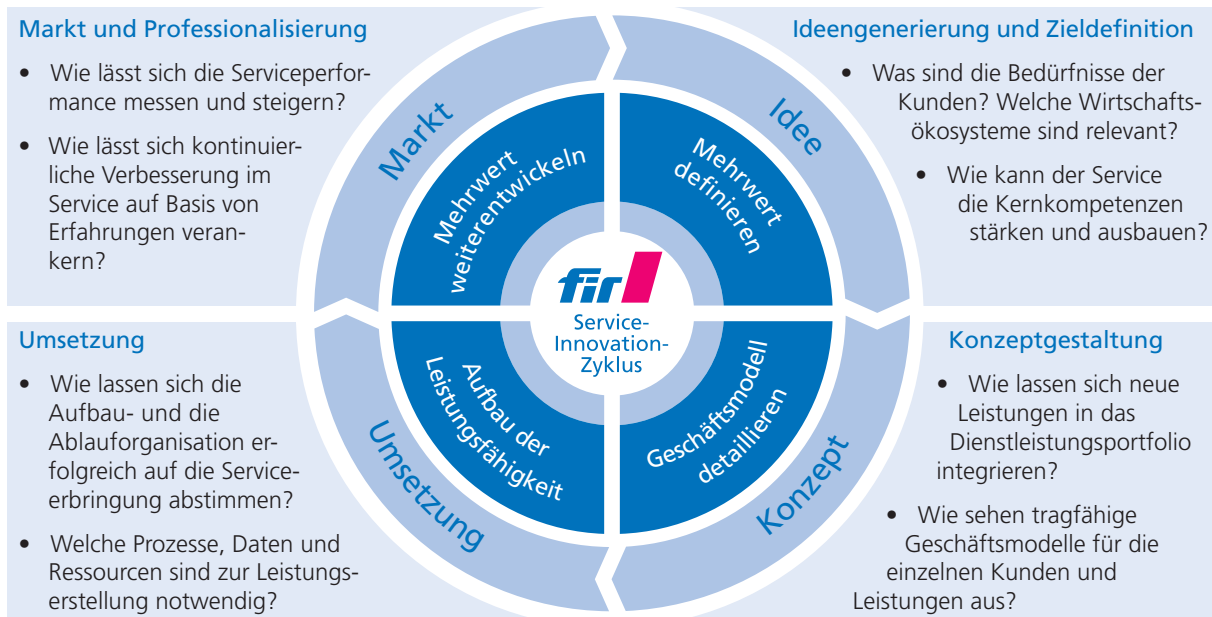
Markt und Professionalisierung

• Wie lässt sich die Serviceperformance messen und steigern?

• Wie lässt sich kontinuierliche Verbesserung im Service auf Basis von Erfahrungen verankern?

Ideengenerierung und Zieldefinition

• Was sind die Bedürfnisse der Kunden? Welche Wirtschaftsökosysteme sind relevant?

• Wie kann der Service die Kernkompetenzen stärken und ausbauen?

Markt

Idee

Mehrwert weiterentwickeln

Mehrwert definieren

fir

Service-Innovation-Zyklus

Aufbau der Leistungsfähigkeit

Geschäftsmodell detaillieren

Umsetzung

Konzept

Umsetzung

• Wie lassen sich die Aufbau- und die Ablauforganisation erfolgreich auf die Serviceerbringung abstimmen?

• Welche Prozesse, Daten und Ressourcen sind zur Leistungserstellung notwendig?

Konzeptgestaltung

• Wie lassen sich neue Leistungen in das Dienstleistungsportfolio integrieren?

• Wie sehen tragfähige Geschäftsmodelle für die einzelnen Kunden und Leistungen aus?